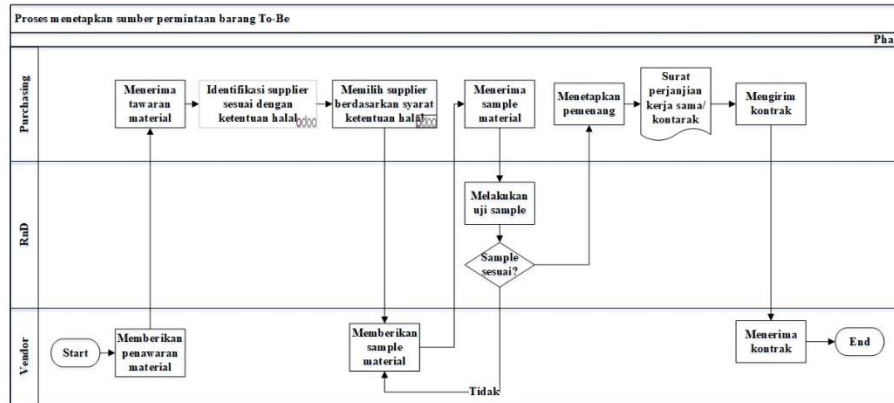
Proses menetapkan sumber permintaan barang To-Be

Pha

Purchasing

Menerima tawaran material

Identifikasi supplier sesuai dengan ketentuan halal

Memilih supplier berdasarkan syarat ketentuan halal

Menerima sample material

Menetapkan pemenang

Surat perjanjian kerja sama/ kontarak

Mengirim kontrak

RnD

Melakukan uji sample

Sample sesuai?

Vendor

Start

Memberikan penawaran material

Memberikan sample material

Tidak

Menerima kontrak

End